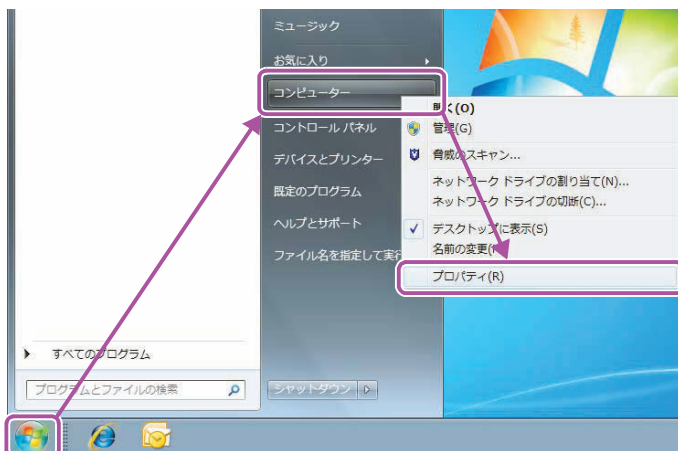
ミュージック

お気に入り

コンピューター

コントロール パネル

デバイスとプリンター

既定のプログラム

ヘルプとサポート

ファイル名を指定して実行

開く(O)

管理(G)

脅威のスキャン...

ネットワーク ドライブの割り当て(N)...

ネットワーク ドライブの切断(C)...

デスクトップに表示(S)

名前の変更(M)

プロパティ(R)

すべてのプログラム

プログラムとファイルの検索

シャットダウン